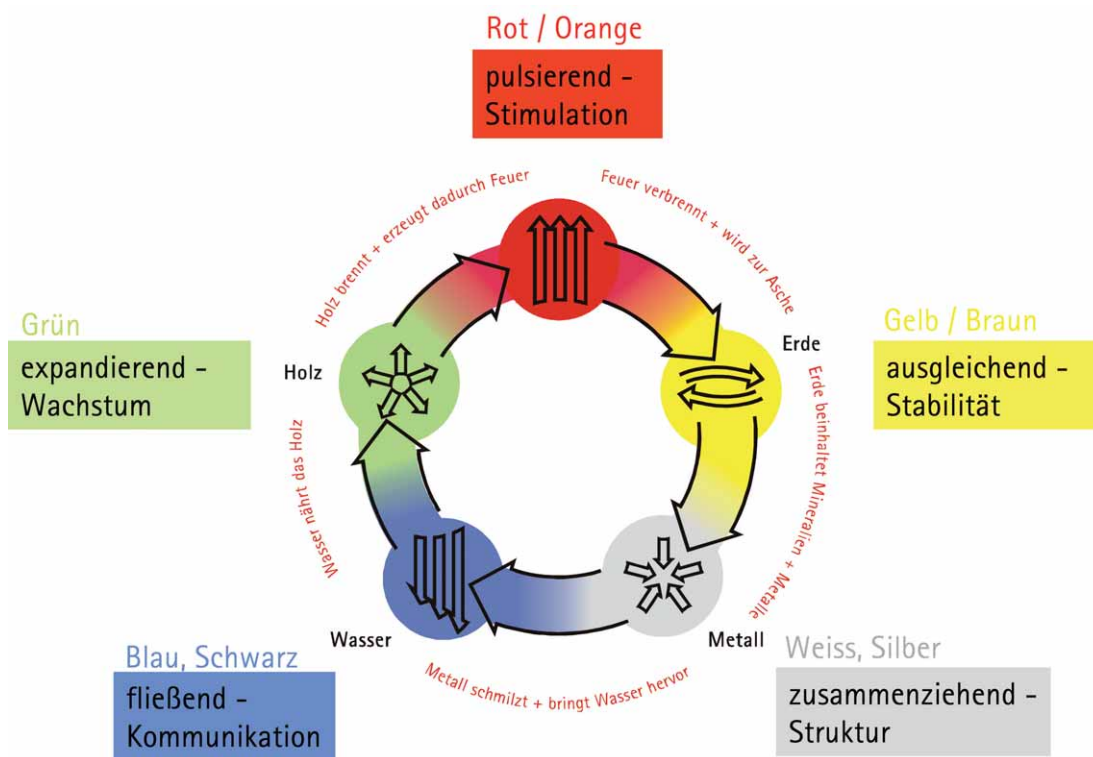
Rot / Orange

pulsierend - Stimulation

Holz brennt + erzeugt dadurch Feuer

Feuer verbrennt + wird zur Asche

Grün

expandierend - Wachstum

Gelb / Braun

ausgleichend - Stabilität

Holz

Erde

Erde beinhaltet Mineralien + Metalle

Wasser nährt das Holz

Wasser

Metall

Blau, Schwarz

fließend - Kommunikation

Metall schmilzt + bringt Wasser hervor

Weiss, Silber

zusammenziehend - Struktur